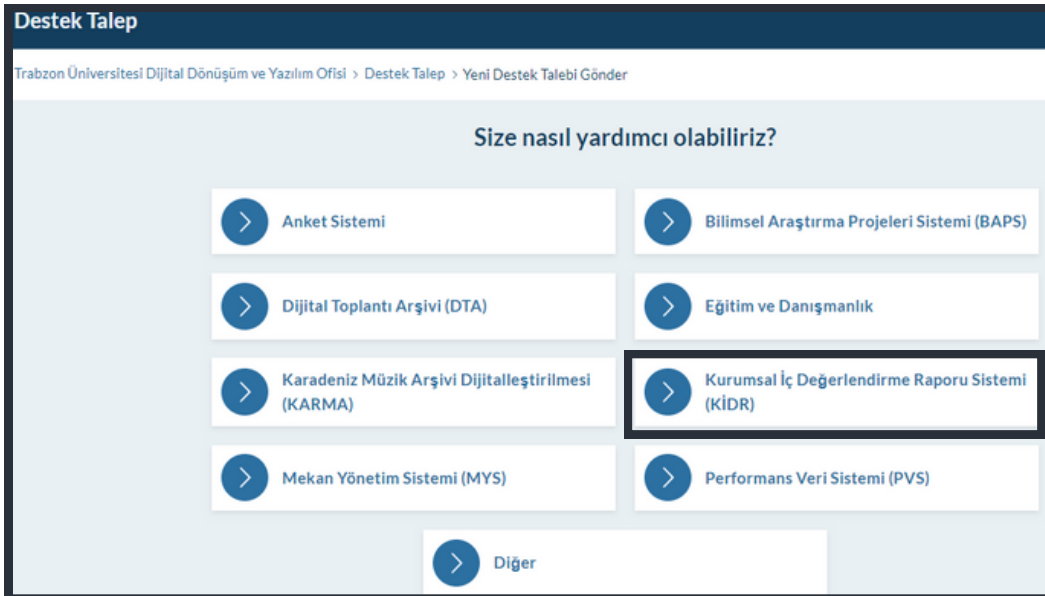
Destek Talep

Trabzon Üniversitesi Dijital Dönüşüm ve Yazılım Ofisi > Destek Talep > Yeni Destek Talebi Gönder

Size nasıl yardımcı olabiliriz?

Anket Sistemi

Bilimsel Araştırma Projeleri Sistemi (BAPS)

Dijital Toplantı Arşivi (DTA)

Eğitim ve Danışmanlık

Karadeniz Müzik Arşivi Dijitalleştirilmesi (KARMA)

Kurumsal İç Değerlendirme Raporu Sistemi (KİDR)

Mekan Yönetim Sistemi (MYS)

Performans Veri Sistemi (PVS)

Diğer